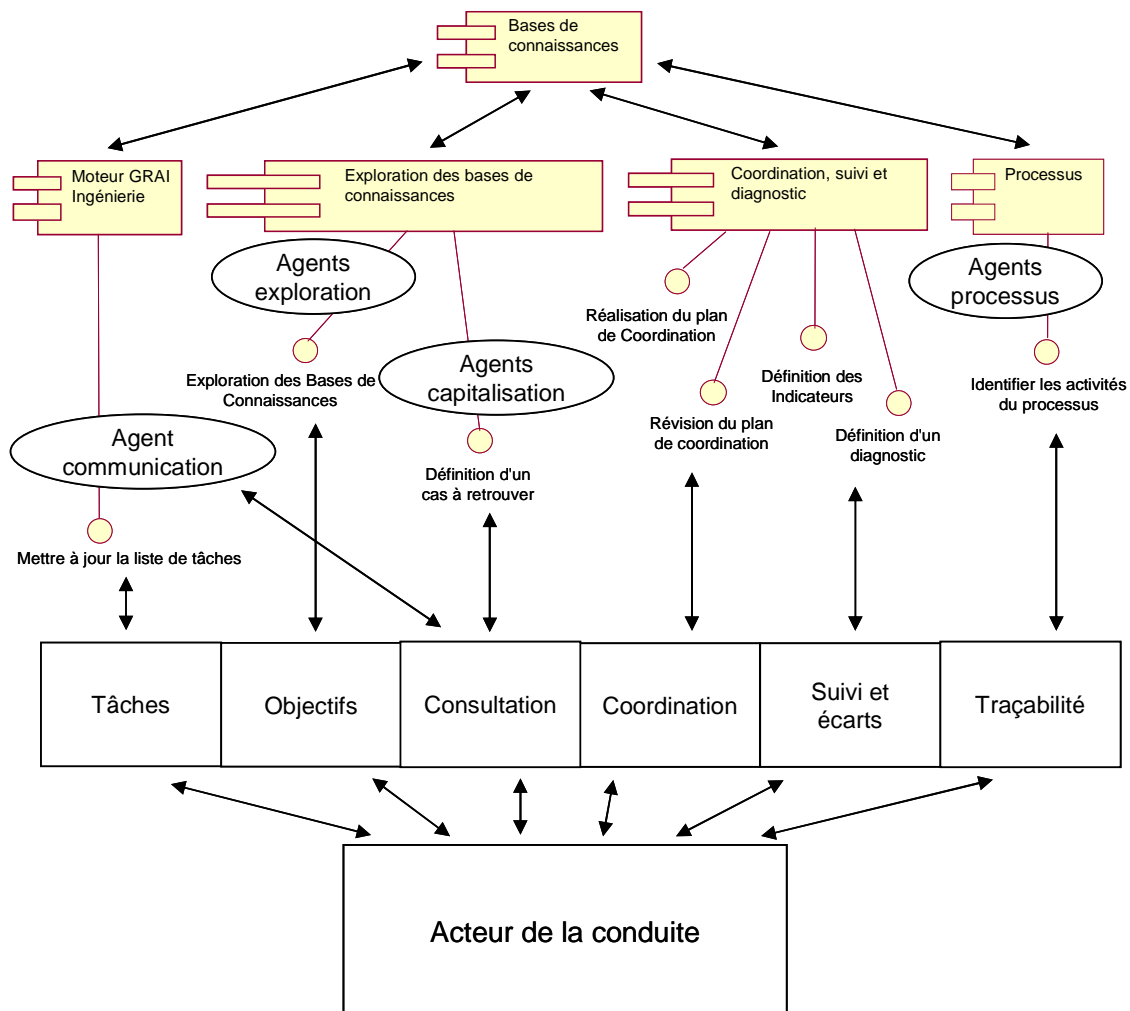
Bases de connaissances

Moteur GRAI Ingénierie

Exploration des bases de connaissances

Coordination, suivi et diagnostic

Processus

Agents exploration

Agents processus

Réalisation du plan de Coordination

Agents capitalisation

Exploration des Bases de Connaissances

Définition des Indicateurs

Identifier les activités du processus

Révision du plan de coordination

Définition d'un diagnostic

Agent communication

Définition d'un cas à retrouver

Mettre à jour la liste de tâches

| Tâches | Objectifs | Consultation | Coordination | Suivi et écarts | Traçabilité |
|---|---|---|---|---|---|

Acteur de la conduite